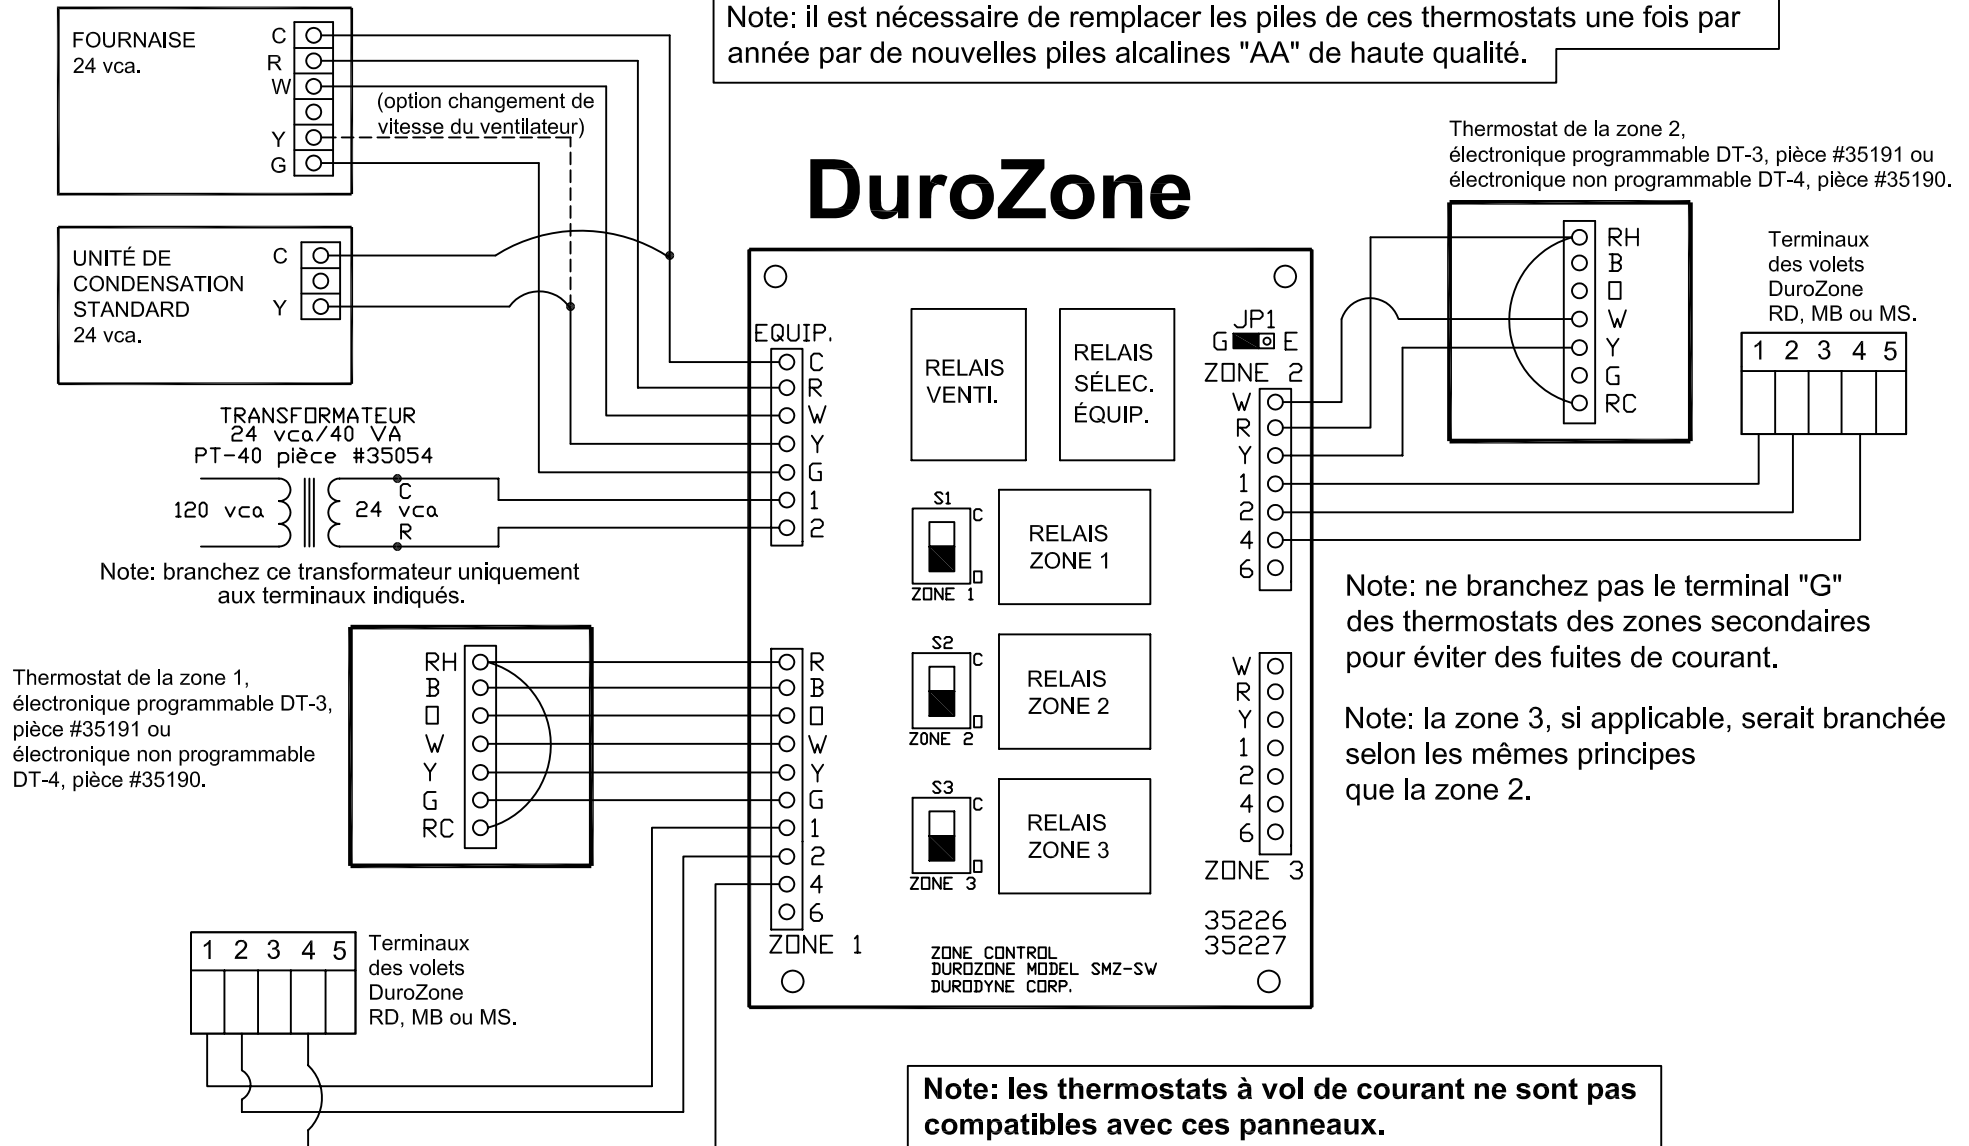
FOURNAISE
24 vca.

C
R
W
Y
G

(option changement de vitesse du ventilateur)

Note: il est nécessaire de remplacer les piles de ces thermostats une fois par année par de nouvelles piles alcalines "AA" de haute qualité.

DuroZone

Thermostat de la zone 2, électronique programmable DT-3, pièce #35191 ou électronique non programmable DT-4, pièce #35190.

UNITÉ DE CONDENSATION STANDARD
24 vca.

C
Y

RH
B
O
W
Y
G
RC

Terminaux des volets DuroZone RD, MB ou MS.

1 2 3 4 5

EQUIP.
C
R
W
Y
G
1
2

RELAIS VENTI.

RELAIS SÉLEC. ÉQUIP.

JP1
G E
ZONE 2
W
R
Y
1
2
4
6

TRANSFORMATEUR
24 vca/40 VA
PT-40 pièce #35054

120 vca
C
24 vca
R

Note: branchez ce transformateur uniquement aux terminaux indiqués.

S1
C
O
ZONE 1

RELAIS ZONE 1

Note: ne branchez pas le terminal "G" des thermostats des zones secondaires pour éviter des fuites de courant.

Thermostat de la zone 1, électronique programmable DT-3, pièce #35191 ou électronique non programmable DT-4, pièce #35190.

RH
B
O
W
Y
G
RC

R
B
O
W
Y
G
1
2
4
6
ZONE 1

S2
C
O
ZONE 2

RELAIS ZONE 2

S3
C
O
ZONE 3

RELAIS ZONE 3

W
R
Y
1
2
4
6
ZONE 3

Note: la zone 3, si applicable, serait branchée selon les mêmes principes que la zone 2.

1 2 3 4 5

Terminaux des volets DuroZone RD, MB ou MS.

ZONE CONTROL
DUROZONE MODEL SMZ-SW
DURODYNE CORP.

35226
35227

Note: les thermostats à vol de courant ne sont pas compatibles avec ces panneaux.